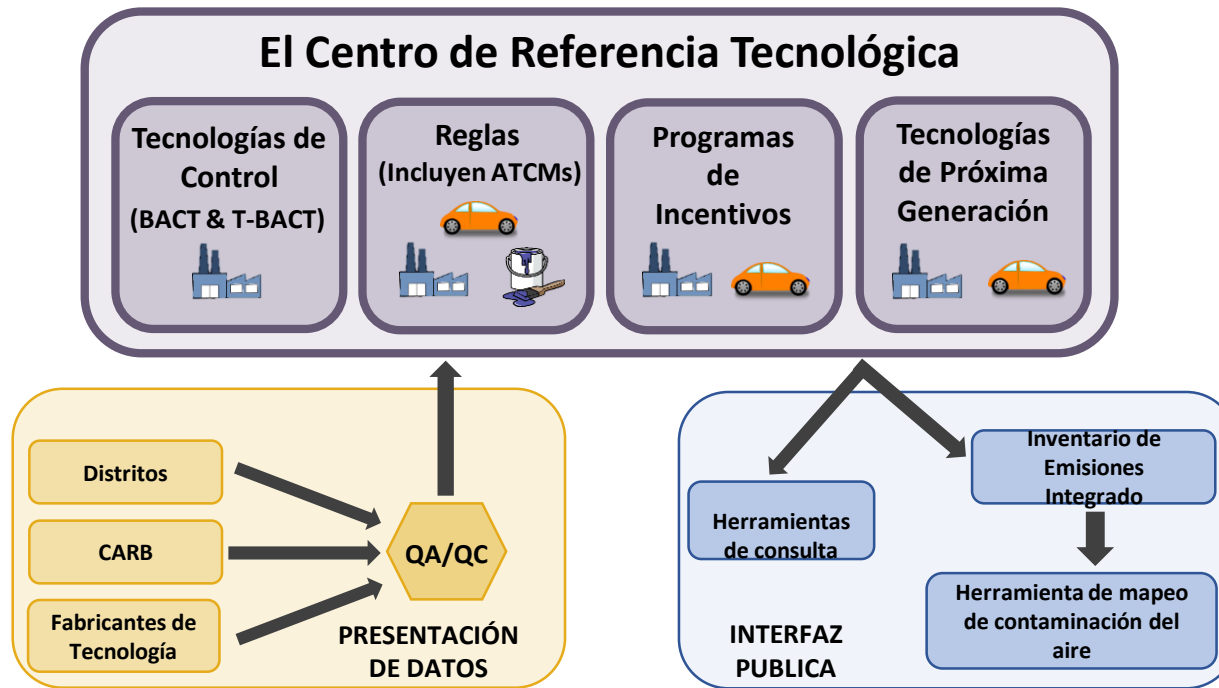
El Centro de Referencia Tecnológica

Tecnologías de Control (BACT & T-BACT)

Reglas (Incluyen ATCMs)

Programas de Incentivos

Tecnologías de Próxima Generación

Distritos

CARB

Fabricantes de Tecnología

QA/QC

PRESENTACIÓN DE DATOS

Herramientas de consulta

Inventario de Emisiones Integrado

Herramienta de mapeo de contaminación del aire

INTERFAZ PUBLICA